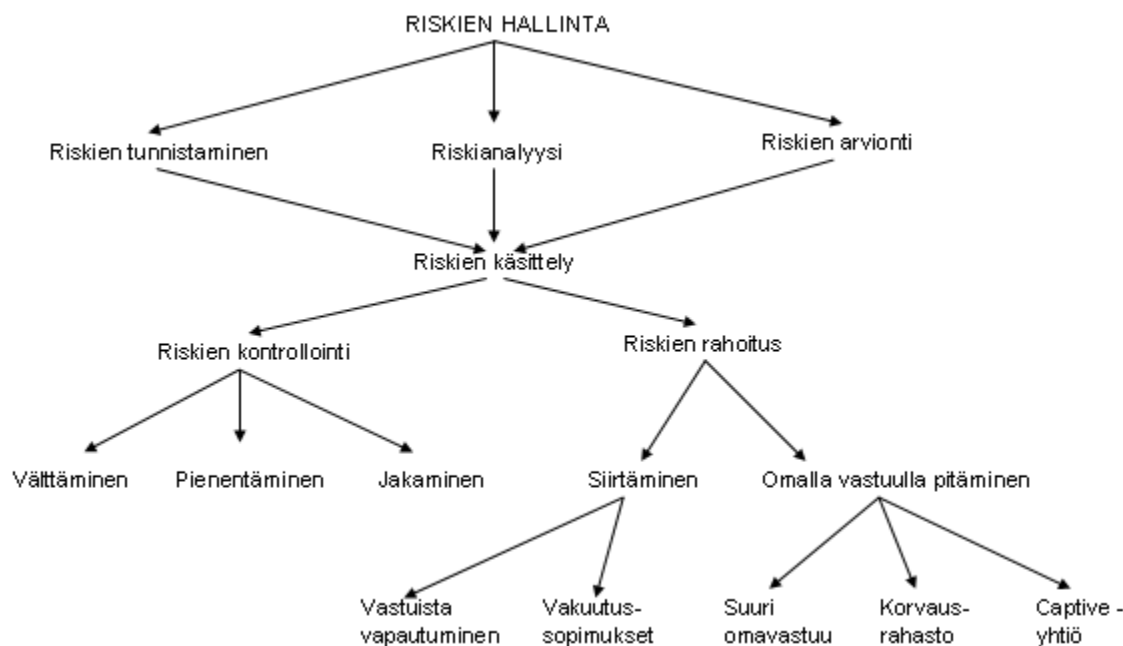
RISKIEN HALLINTA

Riskien tunnistaminen

Riskianalyysi

Riskien arvionti

Riskien käsittely

Riskien kontrollointi

Riskien rahoitus

Välttäminen

Pienentäminen

Jakaminen

Siirtäminen

Omalla vastuulla pitäminen

Vastuista vapautuminen

Vakuutus-sopimukset

Suuri omavastuu

Korvaus-rahasto

Captive - yhtiö